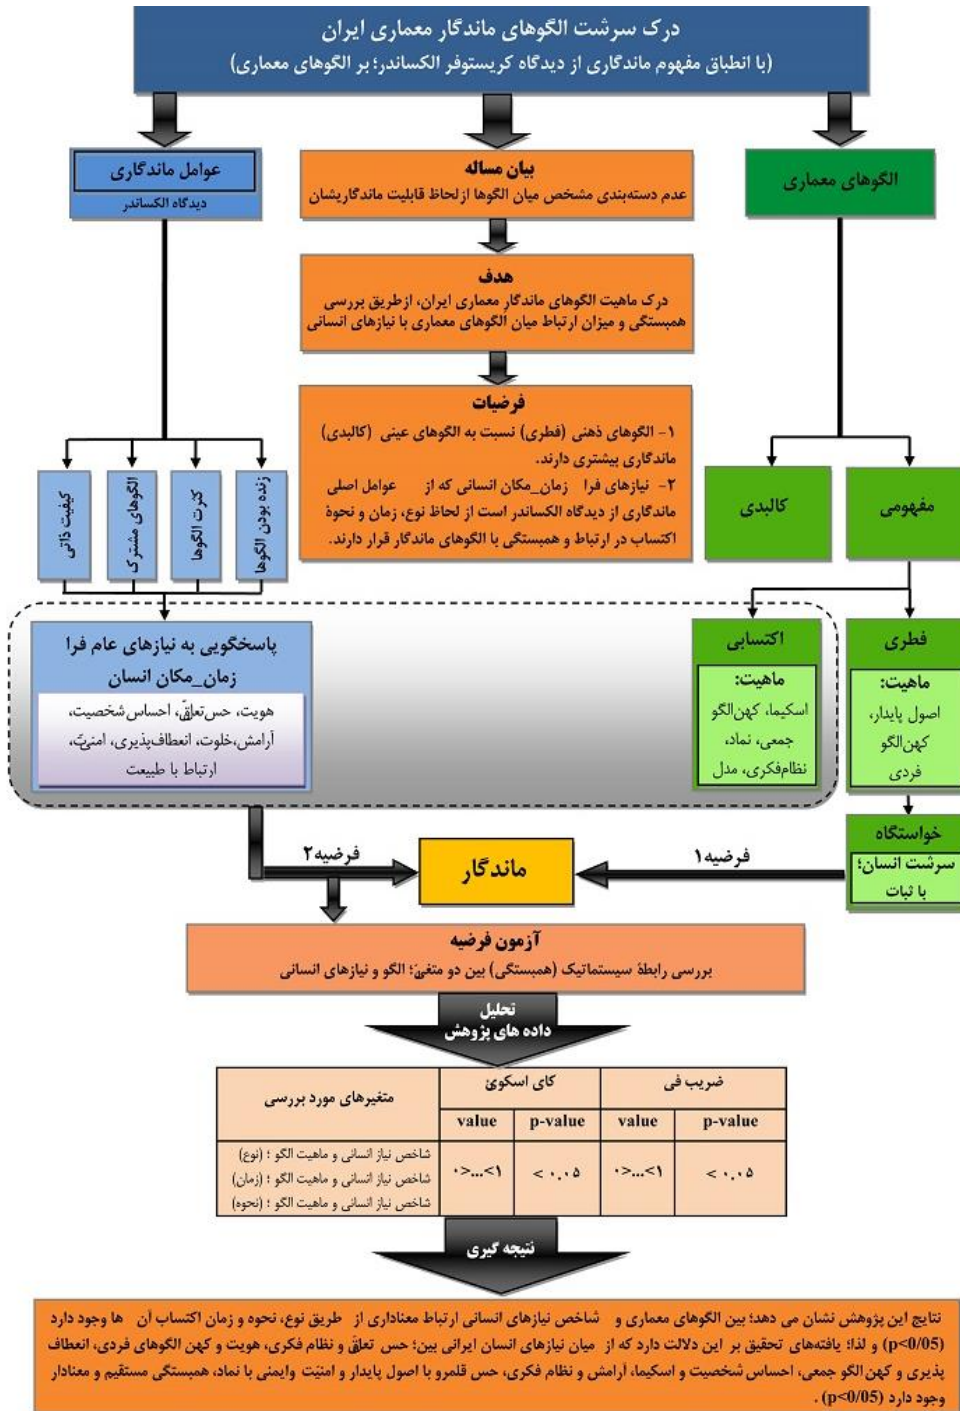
درک سرشت الگوهای ماندگار معماری ایران
(با انطباق مفهوم ماندگاری از دیدگاه کریستوفر الکساندر؛ بر الگوهای معماری)

عوامل ماندگاری
دیدگاه الکساندر

بیان مساله
عدم دسته‌بندی مشخص میان الگوها ازلحاظ قابلیت ماندگاریشان

الگوهای معماری

هدف
درک ماهیت الگوهای ماندگار معماری ایران، ازطریق بررسی همبستگی و میزان ارتباط میان الگوهای معماری با نیازهای انسانی

فرضیات
۱- الگوهای ذهنی (فطری) نسبت به الگوهای عینی (کالبدی) ماندگاری بیشتری دارند.
۲- نیازهای فرا زمان_مکان انسانی که از عوامل اصلی ماندگاری از دیدگاه الکساندر است از لحاظ نوع، زمان و نحوهٔ اکتساب در ارتباط و همبستگی با الگوهای ماندگار قرار دارند.

کیفیت ذاتی
الگوهای مشترک
کثرت الگوها
زنده بودن الگوها

کالبدی
مفهومی

پاسخگویی به نیازهای عام فرا زمان_مکان انسان
هویت، حس تعلّق، احساس شخصیت، آرامش،خلوت، انعطاف‌پذیری، امنیّت، ارتباط با طبیعت

اکتسابی
ماهیت:
اسکیما، کهن‌الگو جمعی، نماد، نظام‌فکری، مدل

فطری
ماهیت:
اصول پایدار، کهن‌الگو فردی

خواستگاه
سرشت انسان؛ با ثبات

فرضیه۲
ماندگار
فرضیه۱

آزمون فرضیه
بررسی رابطهٔ سیستماتیک (همبستگی) بین دو متغیّر؛ الگو و نیازهای انسانی

تحلیل
داده های پژوهش

| متغیرهای مورد بررسی | کای اسکوئر value | کای اسکوئر p-value | ضریب فی value | ضریب فی p-value |
|---|---|---|---|---|
| شاخص نیاز انسانی و ماهیت الگو ؛ (نوع) شاخص نیاز انسانی و ماهیت الگو ؛ (زمان) شاخص نیاز انسانی و ماهیت الگو ؛ (نحوه) | ۰>...<۱ | < ۰.۰۵ | ۰>...<۱ | < ۰.۰۵ |

نتیجه گیری

نتایج این پژوهش نشان می دهد؛ بین الگوهای معماری و شاخص نیازهای انسانی ارتباط معناداری از طریق نوع، نحوه و زمان اکتساب آن ها وجود دارد (p<0/05) و لذا؛ یافته‌های تحقیق بر این دلالت دارد که از میان نیازهای انسان ایرانی بین؛ حس تعلّق و نظام فکری، هویت و کهن الگوهای فردی، انعطاف پذیری و کهن الگو جمعی، احساس شخصیت و اسکیما، آرامش و نظام فکری، حس قلمرو با اصول پایدار و امنیّت وایمنی با نماد، همبستگی مستقیم و معنادار وجود دارد (p<0/05) .